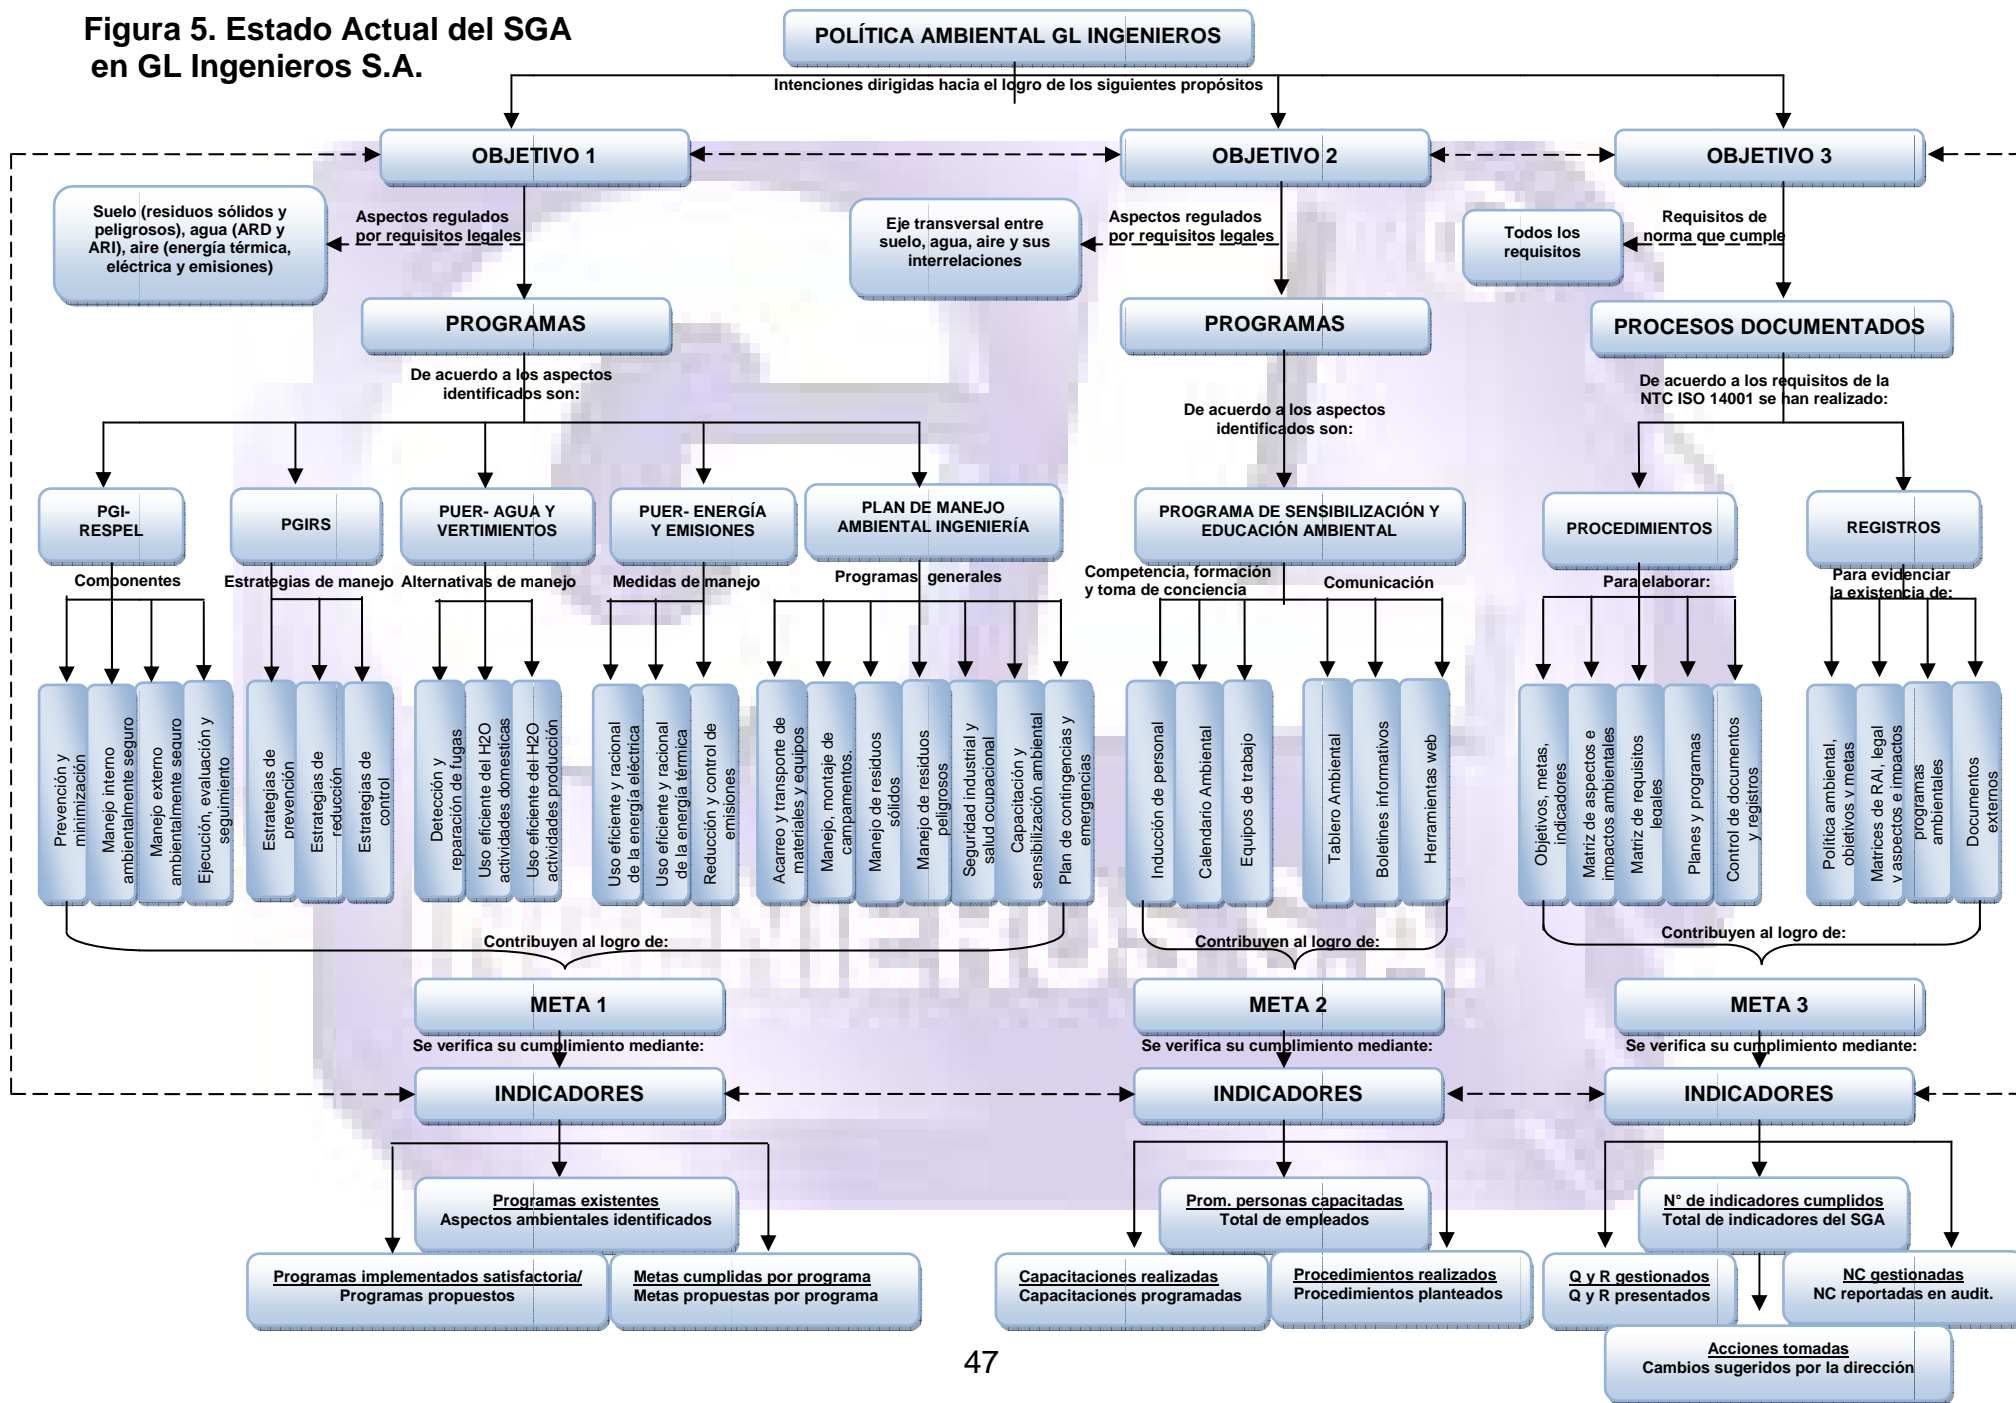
Figura 5. Estado Actual del SGA en GL Ingenieros S.A.

POLÍTICA AMBIENTAL GL INGENIEROS

Intenciones dirigidas hacia el logro de los siguientes propósitos

OBJETIVO 1

OBJETIVO 2

OBJETIVO 3

Suelo (residuos sólidos y peligrosos), agua (ARD y ARI), aire (energía térmica, eléctrica y emisiones)

Aspectos regulados por requisitos legales

Eje transversal entre suelo, agua, aire y sus interrelaciones

Aspectos regulados por requisitos legales

Todos los requisitos

Requisitos de norma que cumple

PROGRAMAS

PROGRAMAS

PROCESOS DOCUMENTADOS

De acuerdo a los aspectos identificados son:

De acuerdo a los aspectos identificados son:

De acuerdo a los requisitos de la NTC ISO 14001 se han realizado:

PGI-RESPEL

PGIRS

PUER- AGUA Y VERTIMIENTOS

PUER- ENERGÍA Y EMISIONES

PLAN DE MANEJO AMBIENTAL INGENIERÍA

PROGRAMA DE SENSIBILIZACIÓN Y EDUCACIÓN AMBIENTAL

PROCEDIMIENTOS

REGISTROS

Componentes

Estrategias de manejo

Alternativas de manejo

Medidas de manejo

Programas generales

Competencia, formación y toma de conciencia

Comunicación

Para elaborar:

Para evidenciar la existencia de:

Prevención y minimización

Manejo interno ambientalmente seguro

Manejo externo ambientalmente seguro

Ejecución, evaluación y seguimiento

Estrategias de prevención

Estrategias de reducción

Estrategias de control

Detección y reparación de fugas

Uso eficiente del H2O actividades domesticas

Uso eficiente del H2O actividades producción

Uso eficiente y racional de la energía eléctrica

Uso eficiente y racional de la energía térmica

Reducción y control de emisiones

Acarreo y transporte de materiales y equipos

Manejo, montaje de campamentos.

Manejo de residuos sólidos

Manejo de residuos peligrosos

Seguridad industrial y salud ocupacional

Capacitación y sensibilización ambiental

Plan de contingencias y emergencias

Inducción de personal

Calendario Ambiental

Equipos de trabajo

Tablero Ambiental

Boletines informativos

Herramientas web

Objetivos, metas, indicadores

Matriz de aspectos e impactos ambientales

Matriz de requisito legales

Planes y programas

Control de documentos y registros

Política ambiental, objetivos y metas

Matrices de RAI, legal y aspectos e impactos

programas ambientales

Documentos externos

Contribuyen al logro de:

Contribuyen al logro de:

Contribuyen al logro de:

META 1

META 2

META 3

Se verifica su cumplimiento mediante:

Se verifica su cumplimiento mediante:

Se verifica su cumplimiento mediante:

INDICADORES

INDICADORES

INDICADORES

$\frac{\text{Programas existentes}}{\text{Aspectos ambientales identificados}}$

$\frac{\text{Prom. personas capacitadas}}{\text{Total de empleados}}$

$\frac{\text{N° de indicadores cumplidos}}{\text{Total de indicadores del SGA}}$

$\frac{\text{Programas implementados satisfactoria/}}{\text{Programas propuestos}}$

$\frac{\text{Metas cumplidas por programa}}{\text{Metas propuestas por programa}}$

$\frac{\text{Capacitaciones realizadas}}{\text{Capacitaciones programadas}}$

$\frac{\text{Procedimientos realizados}}{\text{Procedimientos planteados}}$

$\frac{\text{Q y R gestionados}}{\text{Q y R presentados}}$

$\frac{\text{NC gestionadas}}{\text{NC reportadas en audit.}}$

$\frac{\text{Acciones tomadas}}{\text{Cambios sugeridos por la dirección}}$

47